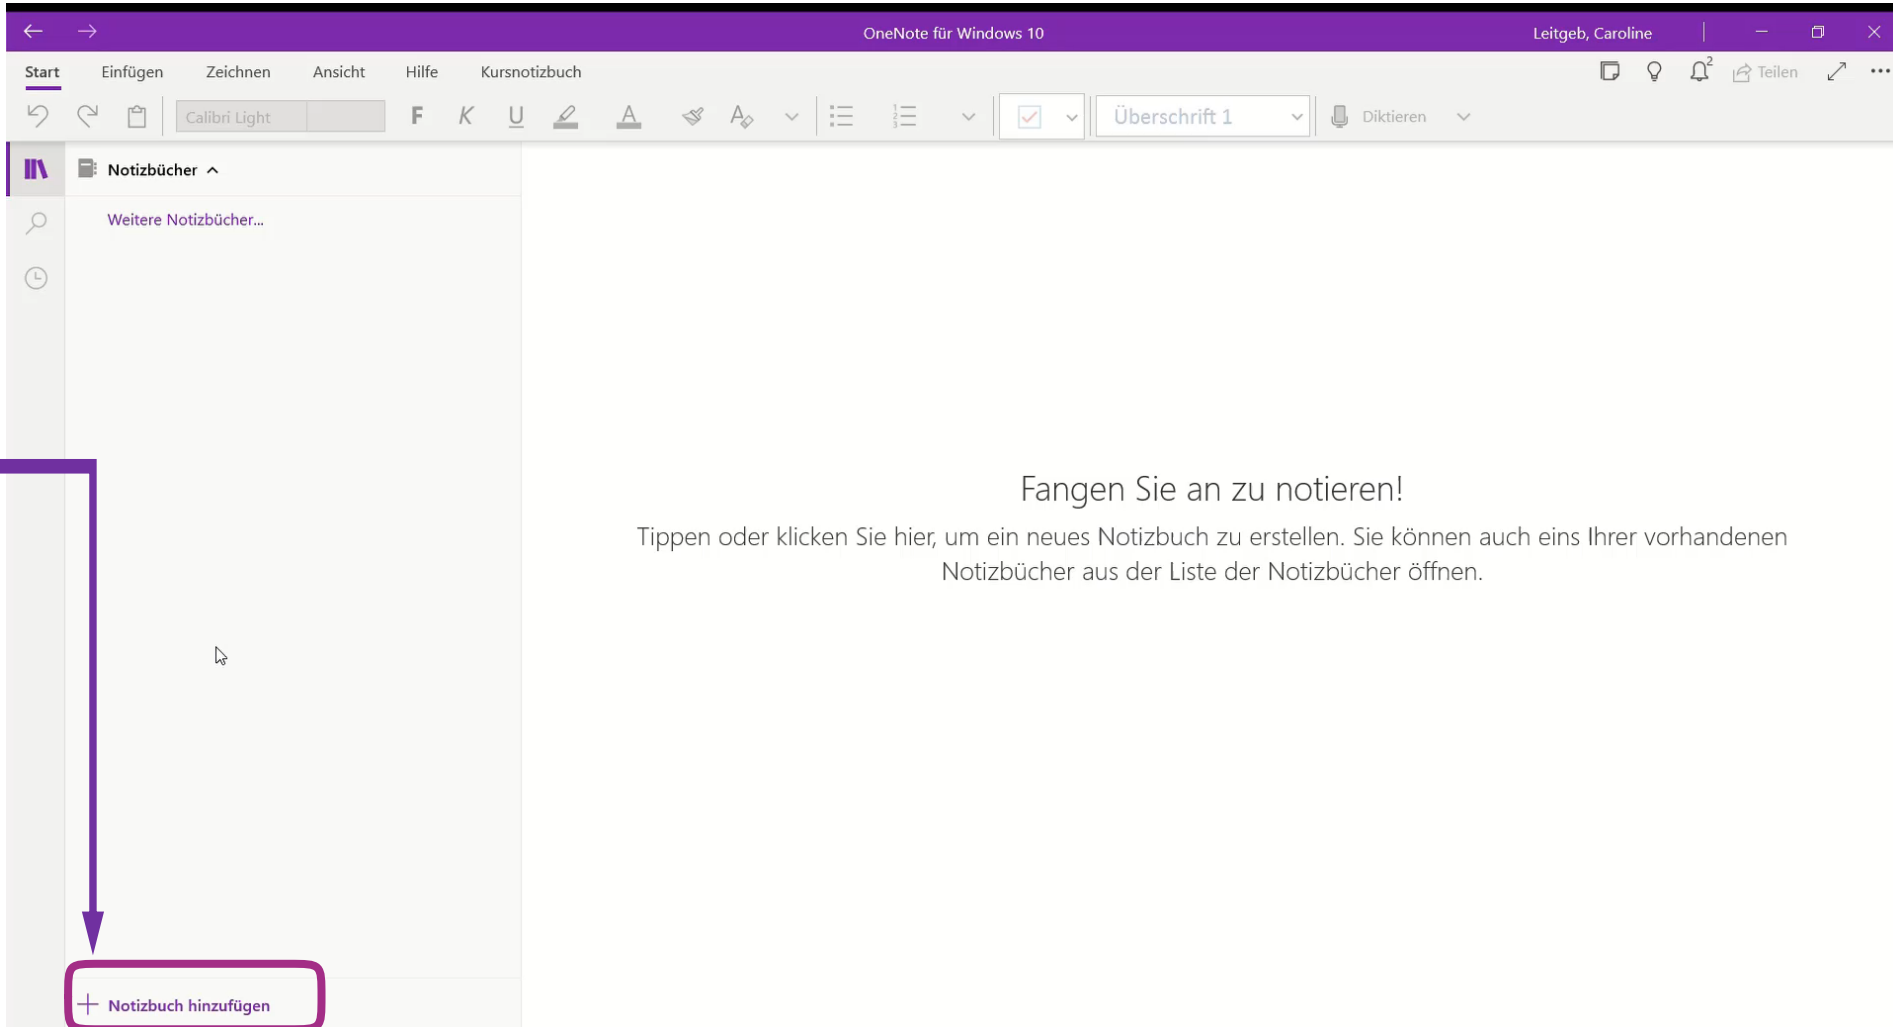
OneNote für Windows 10

Leitgeb, Caroline

Start Einfügen Zeichnen Ansicht Hilfe Kursnotizbuch

Teilen

Calibri Light

F K U

Überschrift 1

Diktieren

Notizbücher

Weitere Notizbücher...

Fangen Sie an zu notieren!

Tippen oder klicken Sie hier, um ein neues Notizbuch zu erstellen. Sie können auch eins Ihrer vorhandenen Notizbücher aus der Liste der Notizbücher öffnen.

+ Notizbuch hinzufügen